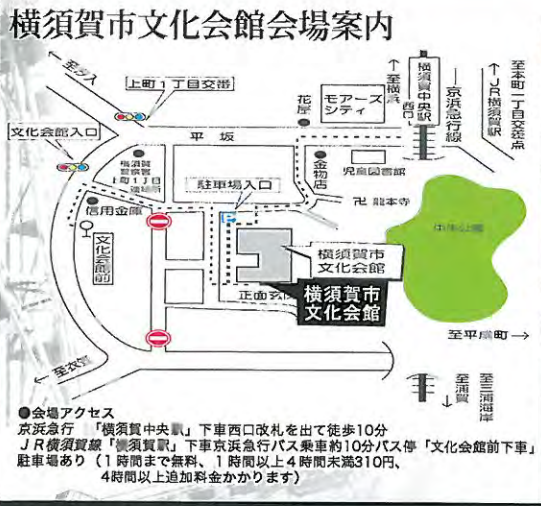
横須賀市文化会館会場案内

←至汐入
上町1丁目交番
文化会館入口
横須賀警察署上町1丁目連絡所
信用金庫
文化会館前
←至衣笠
平坂
駐車場入口
P
金物店
花屋
モアーズシティ
至横浜
横須賀中央駅
西口
京浜急行線
至本町一丁目交差点
JR横須賀駅
児童図書館
卍 龍本寺
中央公園
横須賀市文化会館
横須賀市文化会館
正面玄関
至平成町→
至浦賀
至三浦海岸

●会場アクセス
京浜急行　「横須賀中央駅」下車西口改札を出て徒歩10分
ＪＲ横須賀線「横須賀駅」下車京浜急行バス乗車約10分バス停「文化会館前下車」
駐車場あり（1時間まで無料、1時間以上4時間未満310円、4時間以上追加料金かかります）